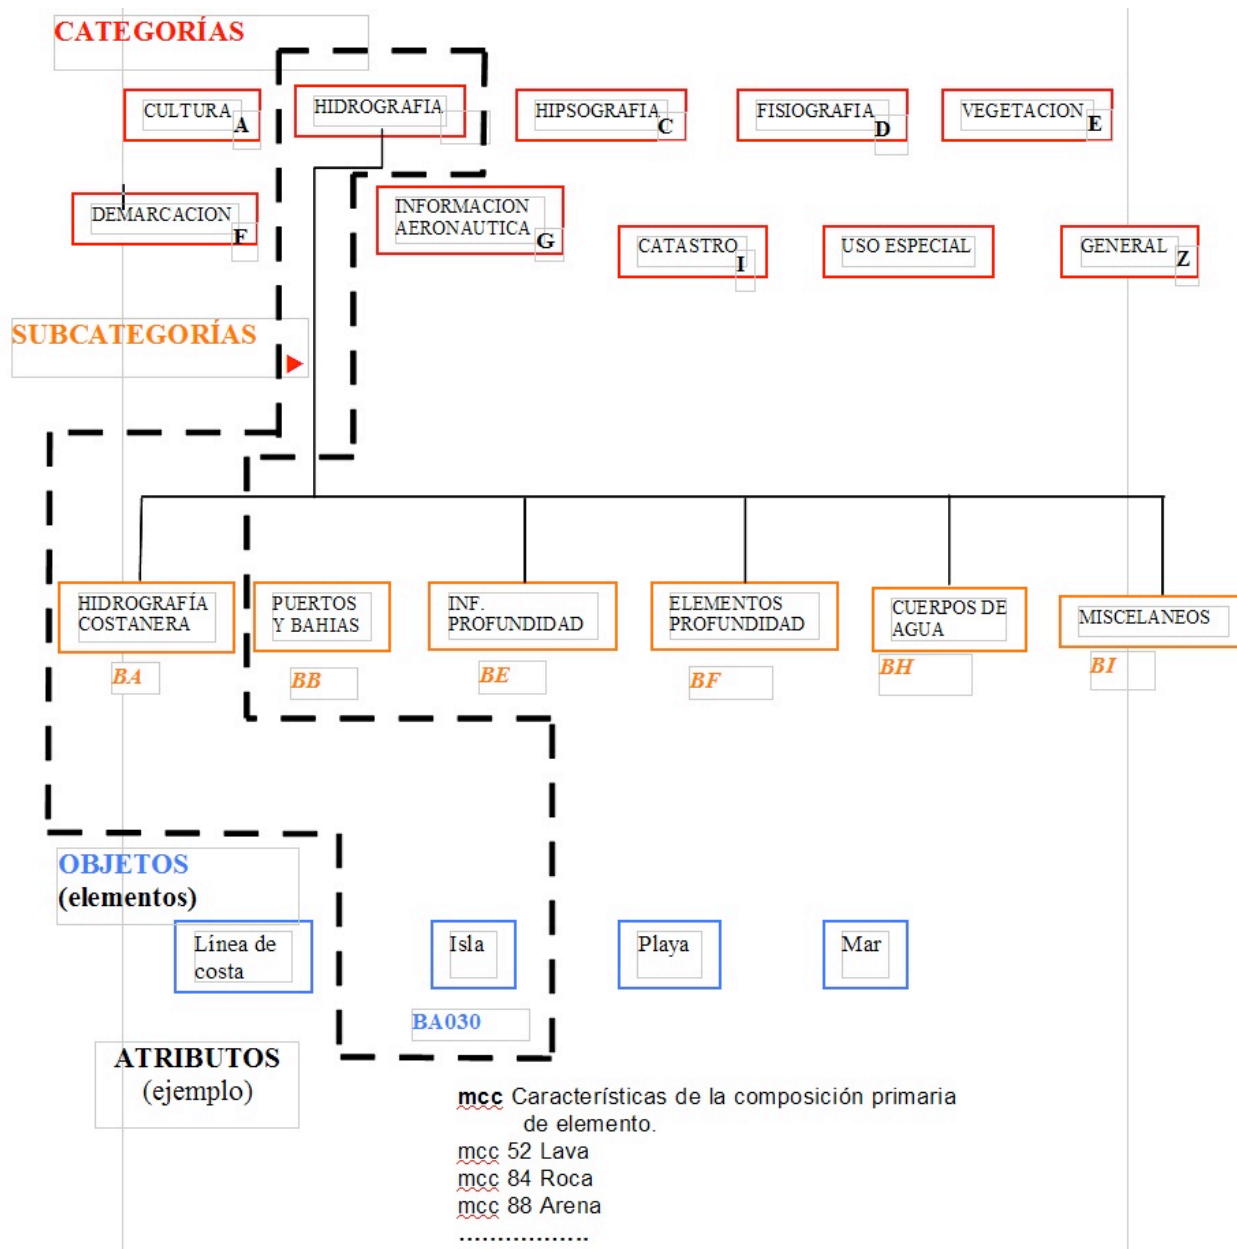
CATEGORÍAS

CULTURA A

HIDROGRAFIA

HIPSOGRAFIA C

FISIOGRAFIA D

VEGETACION E

DEMARCACION F

INFORMACION AERONAUTICA G

CATASTRO I

USO ESPECIAL

GENERAL Z

SUBCATEGORÍAS

HIDROGRAFÍA COSTANERA
BA

PUERTOS Y BAHIAS
BB

INF. PROFUNDIDAD
BE

ELEMENTOS PROFUNDIDAD
BF

CUERPOS DE AGUA
BH

MISCELANEOS
BI

OBJETOS (elementos)

Línea de costa

Isla
BA030

Playa

Mar

ATRIBUTOS (ejemplo)

mcc Características de la composición primaria de elemento.
mcc 52 Lava
mcc 84 Roca
mcc 88 Arena
.................